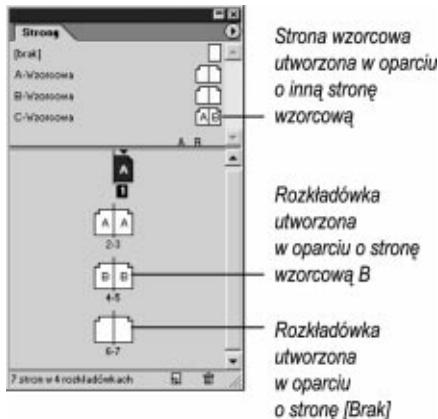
Strony
[brak]
A-Wzorcowa
B-Wzorcowa
C-Wzorcowa
A B
A B
A
1
A A
2-3
B B
4-5
6-7
7 stron w 4 rozkładówkach

Strona wzorcowa utworzona w oparciu o inną stronę wzorcową

Rozkładówka utworzona w oparciu o stronę wzorcową B

Rozkładówka utworzona w oparciu o stronę [Brak]